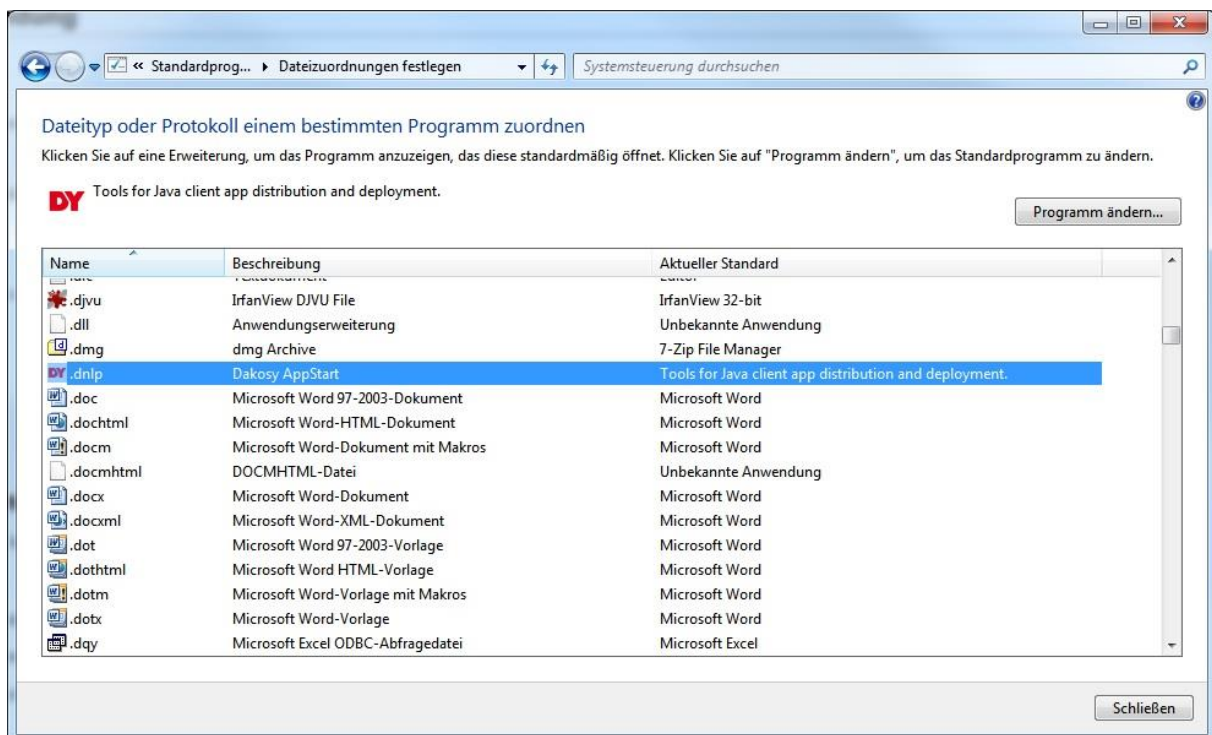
« Standardprog... ▸ Dateizuordnungen festlegen

Systemsteuerung durchsuchen

Dateityp oder Protokoll einem bestimmten Programm zuordnen

Klicken Sie auf eine Erweiterung, um das Programm anzuzeigen, das diese standardmäßig öffnet. Klicken Sie auf "Programm ändern", um das Standardprogramm zu ändern.

DY Tools for Java client app distribution and deployment.

Programm ändern...

| Name | Beschreibung | Aktueller Standard |
|---|---|---|
| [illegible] | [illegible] | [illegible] |
| .djvu | IrfanView DJVU File | IrfanView 32-bit |
| .dll | Anwendungserweiterung | Unbekannte Anwendung |
| .dmg | dmg Archive | 7-Zip File Manager |
| .dnlp | Dakosy AppStart | Tools for Java client app distribution and deployment. |
| .doc | Microsoft Word 97-2003-Dokument | Microsoft Word |
| .dochtml | Microsoft Word-HTML-Dokument | Microsoft Word |
| .docm | Microsoft Word-Dokument mit Makros | Microsoft Word |
| .docmhtml | DOCMHTML-Datei | Unbekannte Anwendung |
| .docx | Microsoft Word-Dokument | Microsoft Word |
| .docxml | Microsoft Word-XML-Dokument | Microsoft Word |
| .dot | Microsoft Word 97-2003-Vorlage | Microsoft Word |
| .dothtml | Microsoft Word HTML-Vorlage | Microsoft Word |
| .dotm | Microsoft Word-Vorlage mit Makros | Microsoft Word |
| .dotx | Microsoft Word-Vorlage | Microsoft Word |
| .dqy | Microsoft Excel ODBC-Abfragedatei | Microsoft Excel |

Schließen